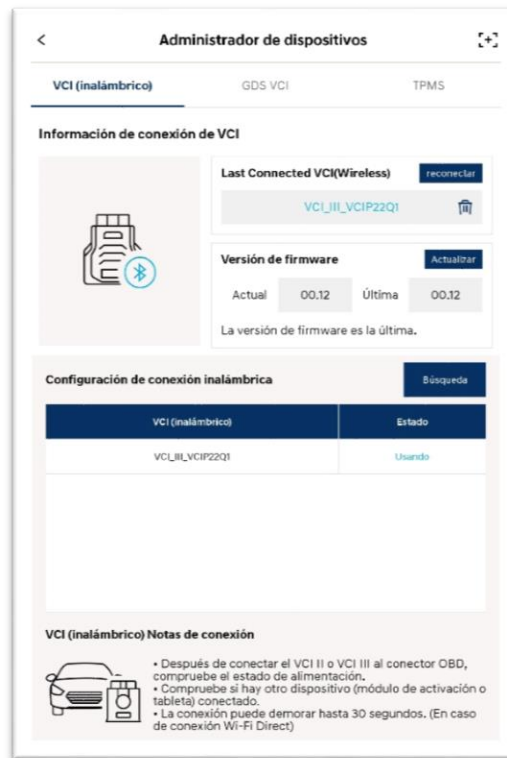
<

Administrador de dispositivos

VCI (inalámbrico)

GDS VCI

TPMS

Información de conexión de VCI

Last Connected VCI(Wireless)

reconectar

VCI_III_VCIP22Q1

Versión de firmware

Actualizar

Actual

00.12

Última

00.12

La versión de firmware es la última.

Configuración de conexión inalámbrica

Búsqueda

| VCI (inalámbrico) | Estado |
|---|---|
| VCI_III_VCIP22Q1 | Usando |

VCI (inalámbrico) Notas de conexión

• Después de conectar el VCI II o VCI III al conector OBD, compruebe el estado de alimentación.
• Compruebe si hay otro dispositivo (módulo de activación o tableta) conectado.
• La conexión puede demorar hasta 30 segundos. (En caso de conexión Wi-Fi Direct)